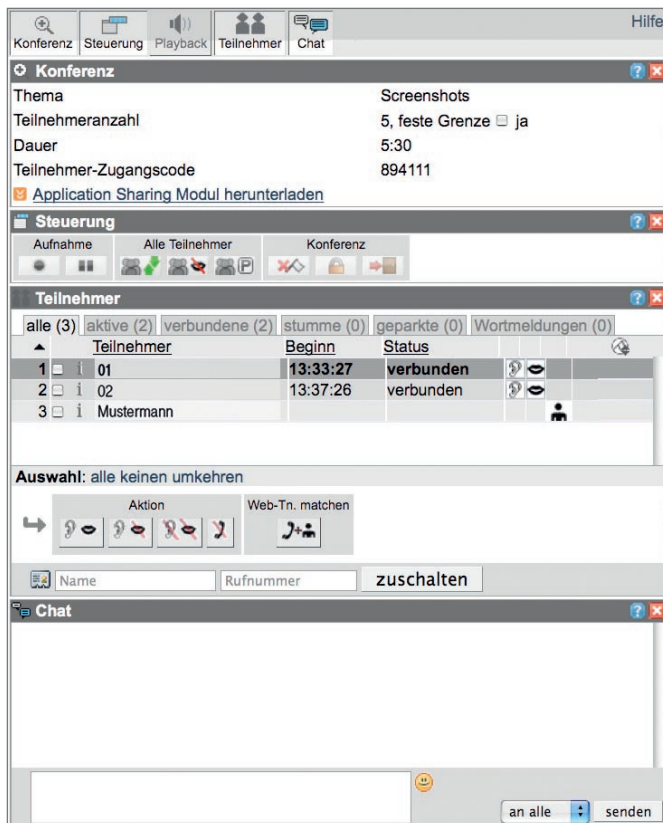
Konferenz Steuerung Playback Teilnehmer Chat

Hilfe

Konferenz

| | |
|---|---|
| Thema | Screenshots |
| Teilnehmeranzahl | 5, feste Grenze ☐ ja |
| Dauer | 5:30 |
| Teilnehmer-Zugangscode | 894111 |

Application Sharing Modul herunterladen

Steuerung

Aufnahme Alle Teilnehmer Konferenz

P

Teilnehmer

alle (3) aktive (2) verbundene (2) stumme (0) geparkte (0) Wortmeldungen (0)

| | Teilnehmer | Beginn | Status |
|---|---|---|---|
| 1 i | 01 | 13:33:27 | verbunden |
| 2 i | 02 | 13:37:26 | verbunden |
| 3 i | Mustermann | | |

Auswahl: alle keinen umkehren

Aktion Web-Tn. matchen

Name Rufnummer zuschalten

Chat

an alle senden